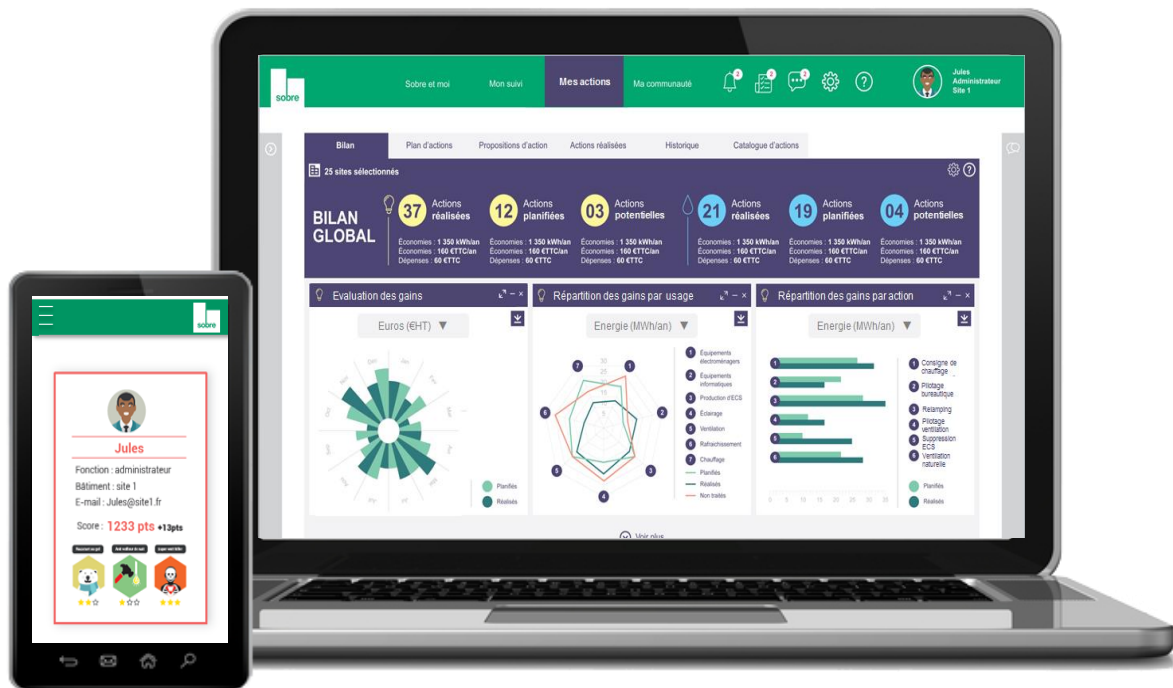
sobre

Sobre et moi
Mon suivi
Mes actions
Ma communauté

Jules
Administrateur
Site 1

Bilan
Plan d'actions
Propositions d'action
Actions réalisées
Historique
Catalogue d'actions

25 sites sélectionnés

BILAN GLOBAL

37 Actions réalisées
Économies : 1 350 kWh/an
Économies : 160 €TTC/an
Dépenses : 60 €TTC

12 Actions planifiées
Économies : 1 350 kWh/an
Économies : 160 €TTC/an
Dépenses : 60 €TTC

03 Actions potentielles
Économies : 1 350 kWh/an
Économies : 160 €TTC/an
Dépenses : 60 €TTC

21 Actions réalisées
Économies : 1 350 kWh/an
Économies : 160 €TTC/an
Dépenses : 60 €TTC

19 Actions planifiées
Économies : 1 350 kWh/an
Économies : 160 €TTC/an
Dépenses : 60 €TTC

04 Actions potentielles
Économies : 1 350 kWh/an
Économies : 160 €TTC/an
Dépenses : 60 €TTC

Evaluation des gains
Euros (€HT)
Planifiés
Réalisés

Répartition des gains par usage
Energie (MWh/an)
1 Équipements électroménagers
2 Équipements informatiques
3 Production d'ECS
4 Éclairage
5 Ventilation
6 Rafraîchissement
7 Chauffage
Planifiés
Réalisés
Non traités

Répartition des gains par action
Energie (MWh/an)
1 Consigne de chauffage
2 Pilotage bureautique
3 Relamping
4 Pilotage ventilation
5 Suppression ECS
6 Ventilation naturelle
Planifiés
Réalisés
0 5 10 15 20 25 30 35

Voir plus

sobre
Jules
Fonction : administrateur
Bâtiment : site 1
E-mail : Jules@site1.fr
Score : 1233 pts +13pts